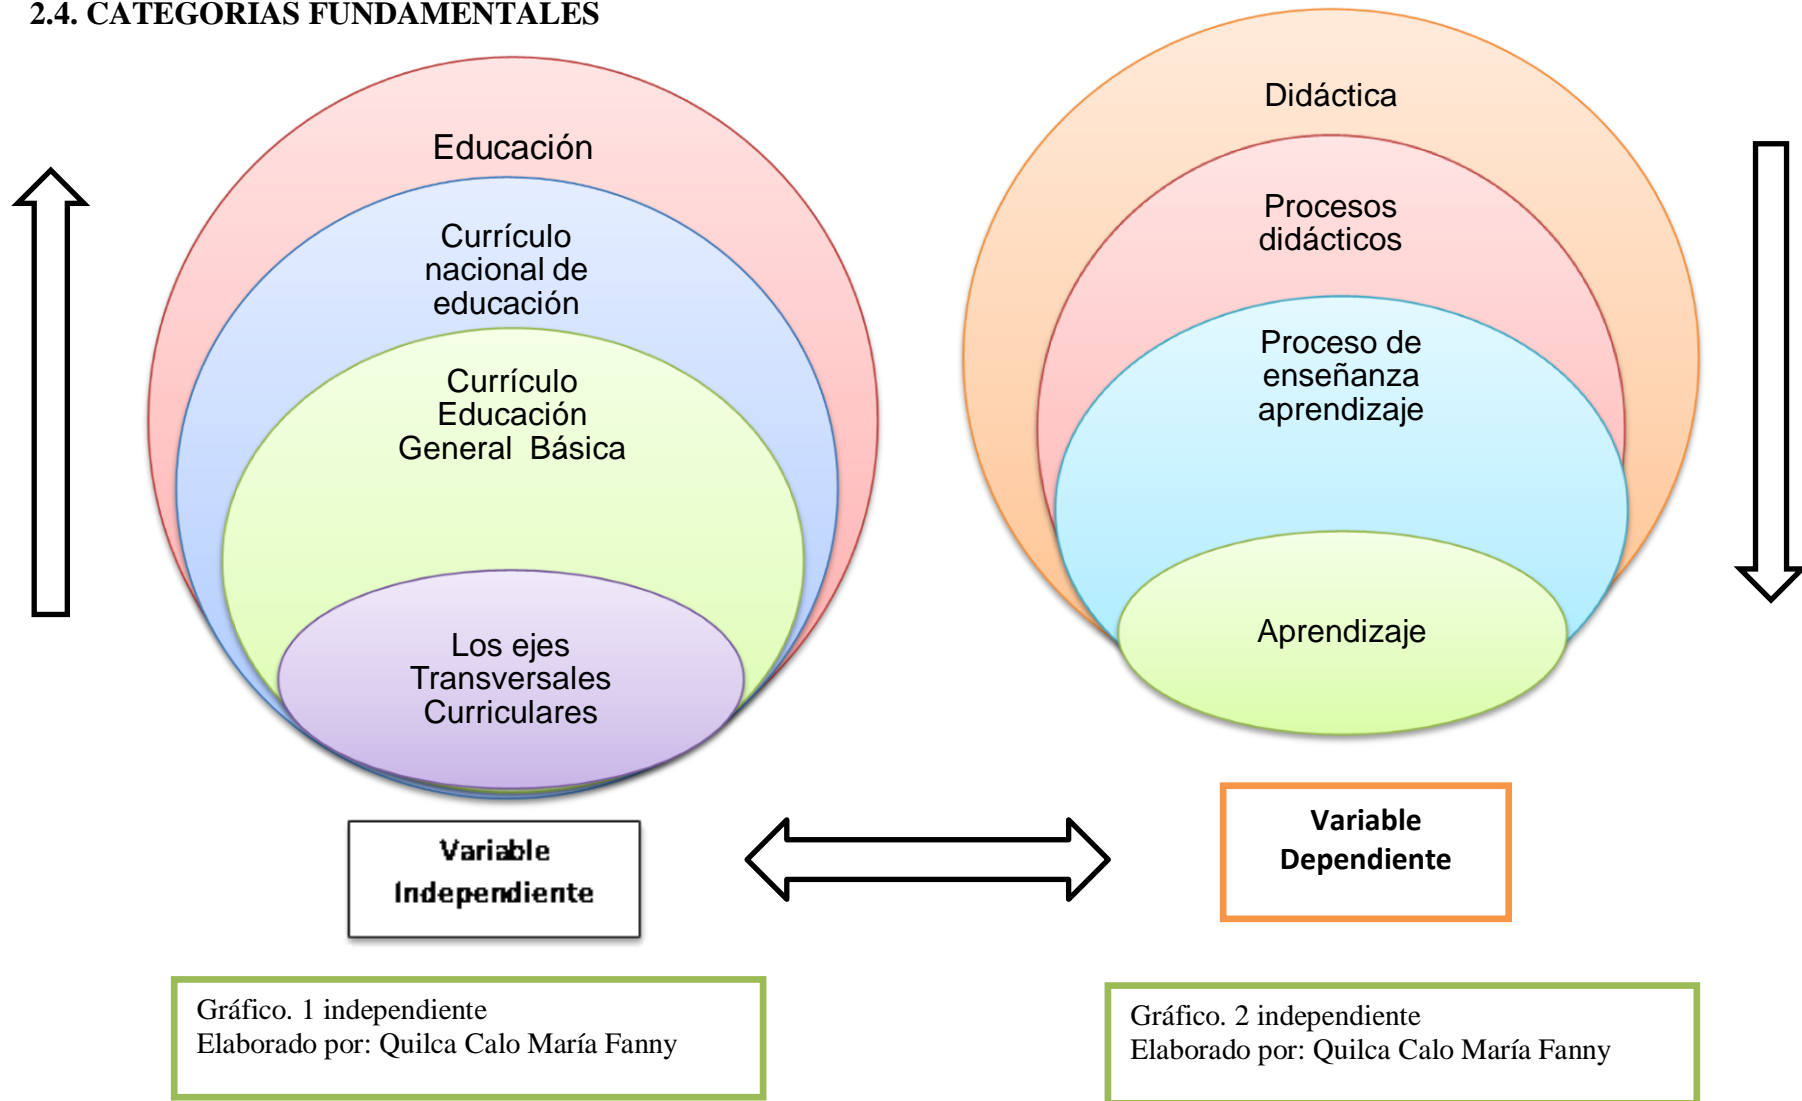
2.4. CATEGORIAS FUNDAMENTALES

Educación

Currículo nacional de educación

Currículo Educación General Básica

Los ejes Transversales Curriculares

Didáctica

Procesos didácticos

Proceso de enseñanza aprendizaje

Aprendizaje

Variable Independiente

Variable Dependiente

Gráfico. 1 independiente
Elaborado por: Quilca Calo María Fanny

Gráfico. 2 independiente
Elaborado por: Quilca Calo María Fanny